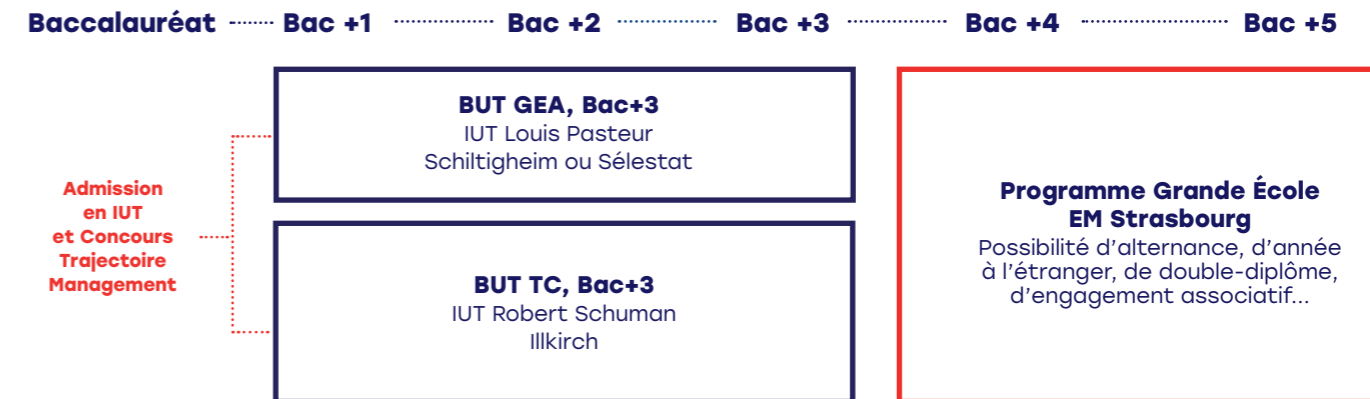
Baccalauréat Bac +1 Bac +2 Bac +3 Bac +4 Bac +5

Admission en IUT et Concours Trajectoire Management

BUT GEA, Bac+3
IUT Louis Pasteur
Schiltigheim ou Sélestat

BUT TC, Bac+3
IUT Robert Schuman
Illkirch

Programme Grande École
EM Strasbourg
Possibilité d'alternance, d'année à l'étranger, de double-diplôme, d'engagement associatif...